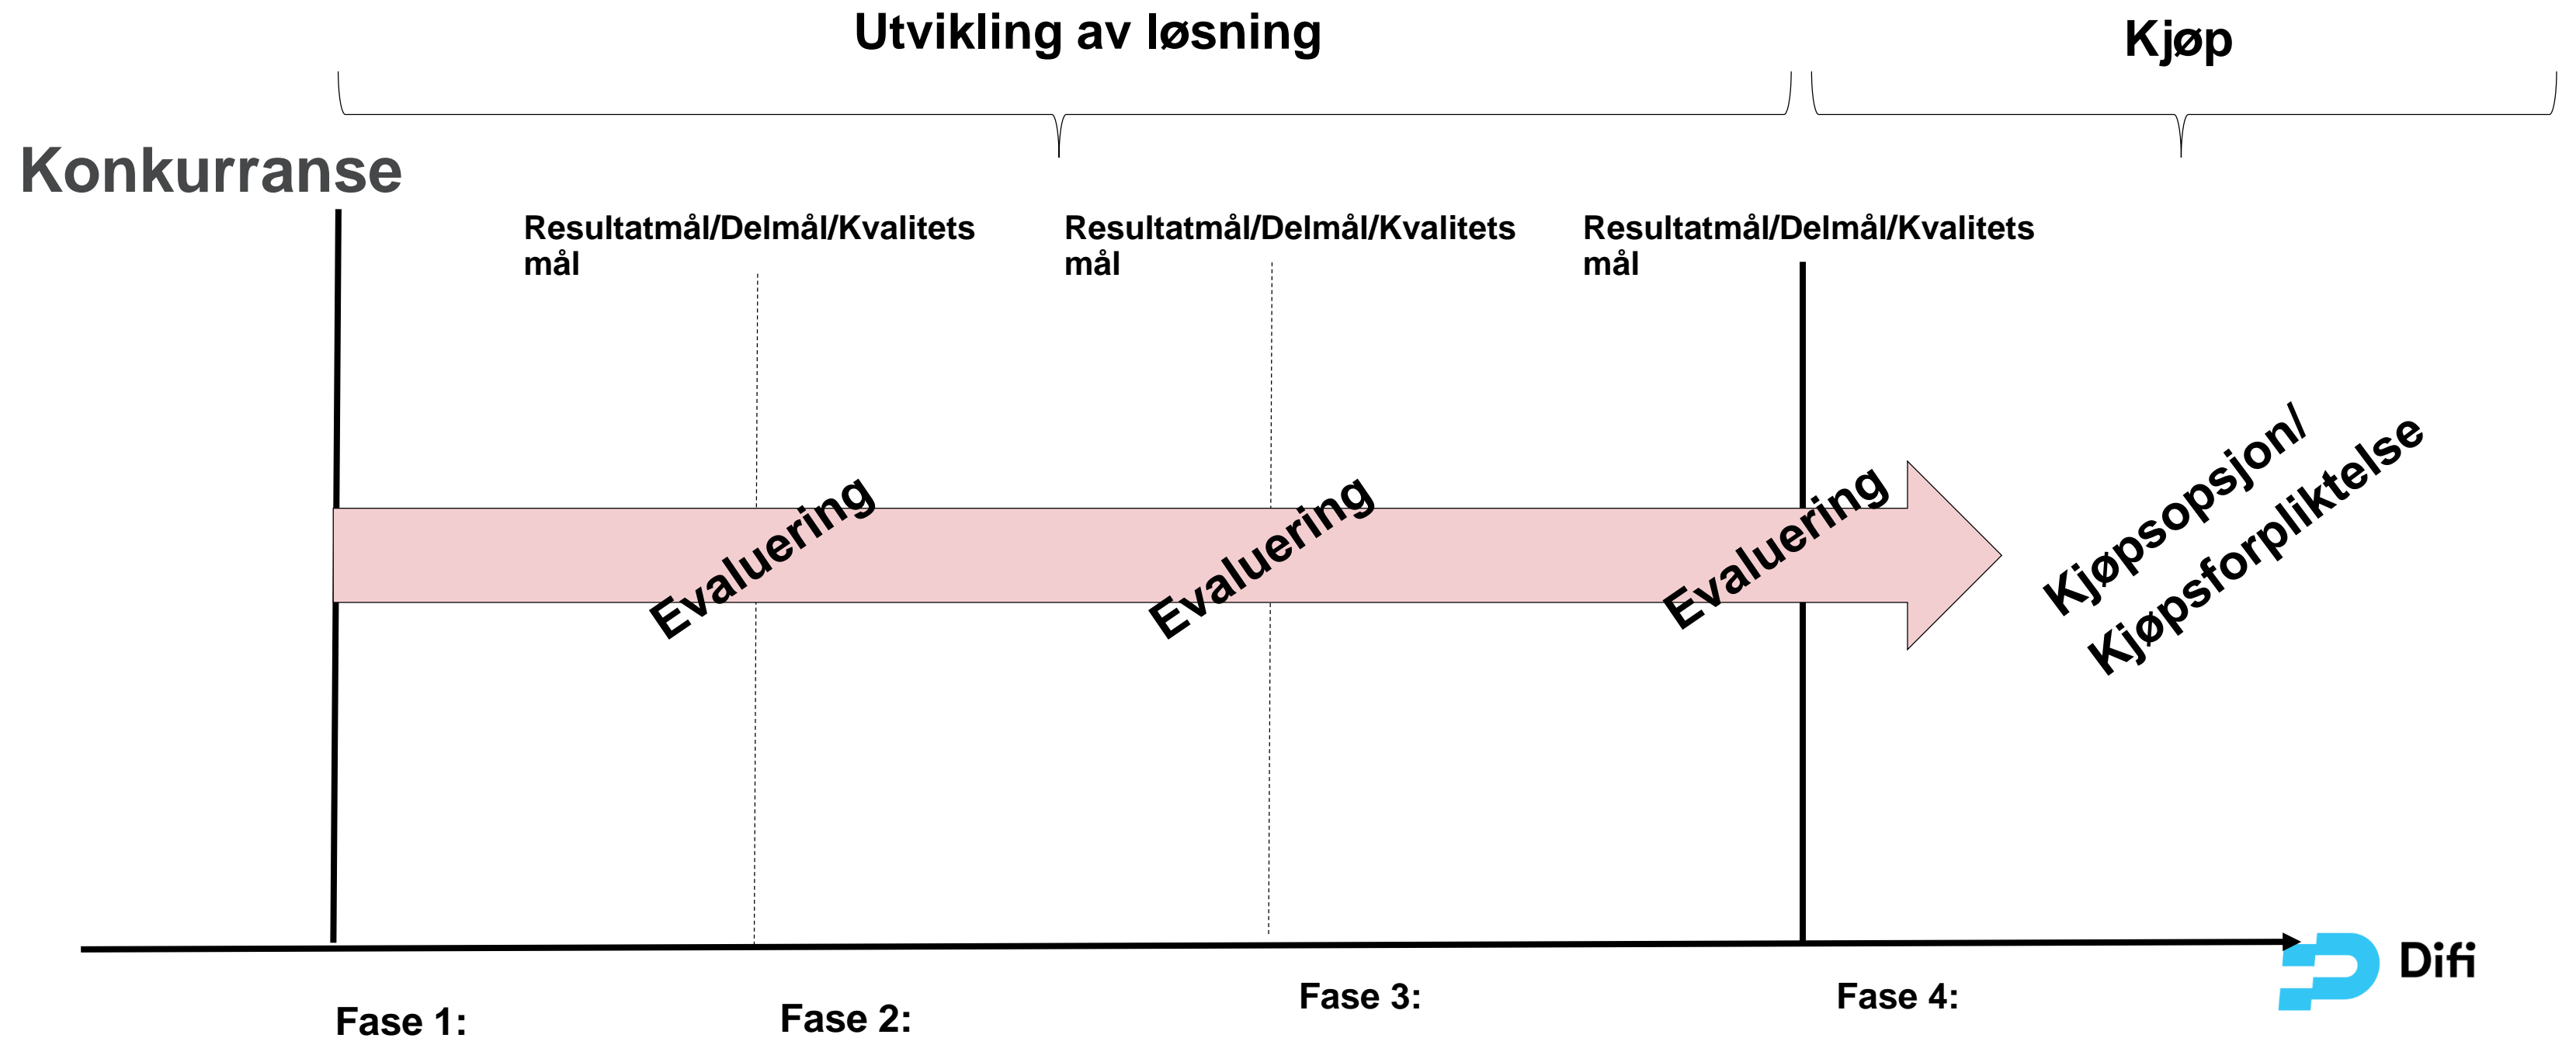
Utvikling av løsning

Kjøp

Konkurranse

Resultatmål/Delmål/Kvalitets mål

Resultatmål/Delmål/Kvalitets mål

Resultatmål/Delmål/Kvalitets mål

Evaluering

Evaluering

Evaluering

Kjøpsopsjon/ Kjøpsforpliktelse

Fase 1:

Fase 2:

Fase 3:

Fase 4:

Difi